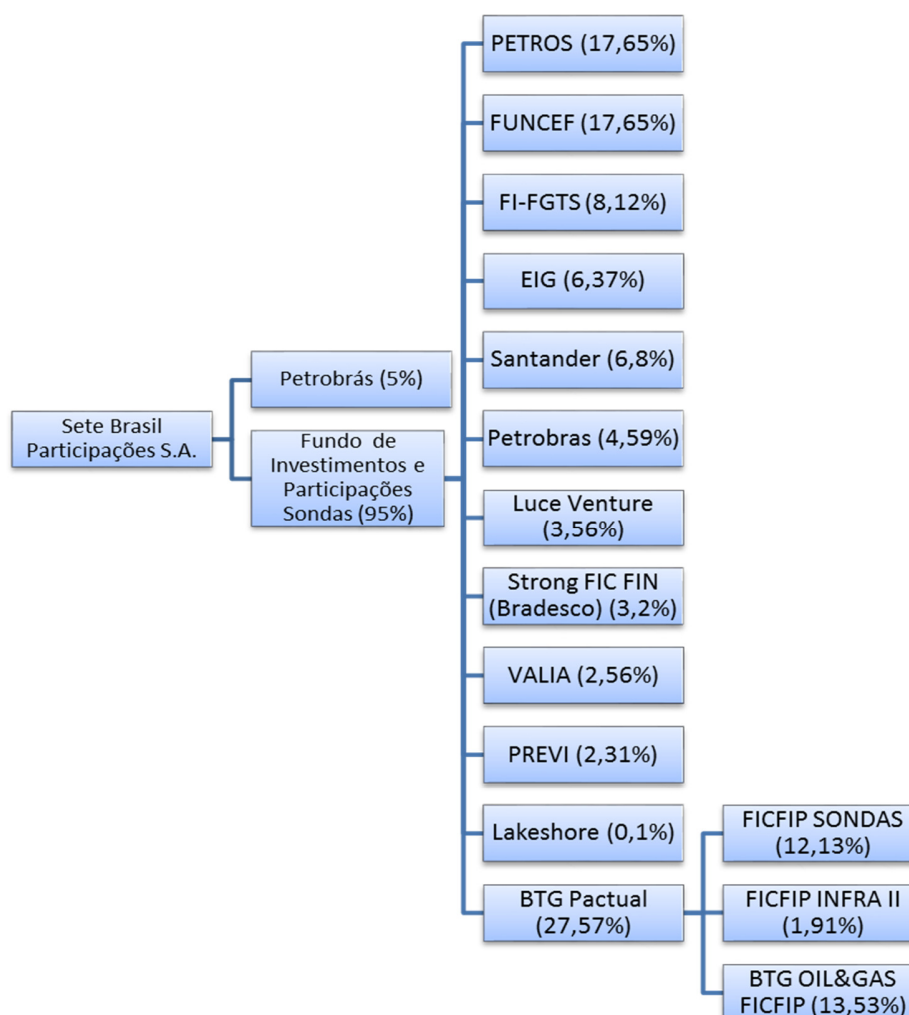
Sete Brasil Participações S.A.

Petrobrás (5%)

Fundo de Investimentos e Participações Sondas (95%)

PETROS (17,65%)

FUNCEF (17,65%)

FI-FGTS (8,12%)

EIG (6,37%)

Santander (6,8%)

Petrobras (4,59%)

Luce Venture (3,56%)

Strong FIC FIN (Bradesco) (3,2%)

VALIA (2,56%)

PREVI (2,31%)

Lakeshore (0,1%)

BTG Pactual (27,57%)

FICFIP SONDAS (12,13%)

FICFIP INFRA II (1,91%)

BTG OIL&GAS FICFIP (13,53%)